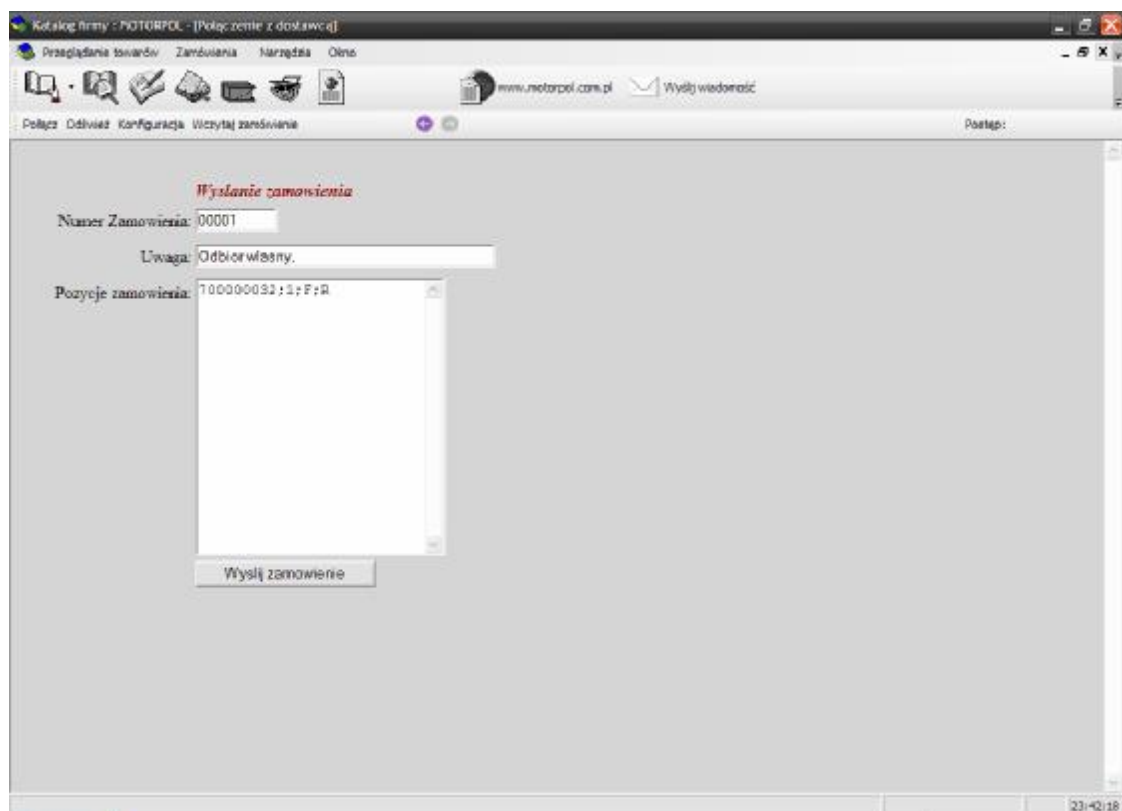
Katalog firmy : MOTORPOL - [Połączenie z dostawcą]

Przeglądanie towarów Zamówienia Narzędzia Okno

www.motorpol.com.pl Wyślij wiadomość

Połącz Odśwież Konfiguracja Wczytaj zamówienie

Postęp:

Wyslanie zamowienia

Numer Zamowienia: 00001

Uwaga: Odbior wlasny.

Pozycje zamowienia: 700000032;1;F;R

Wyslij zamowienie

23:42:18